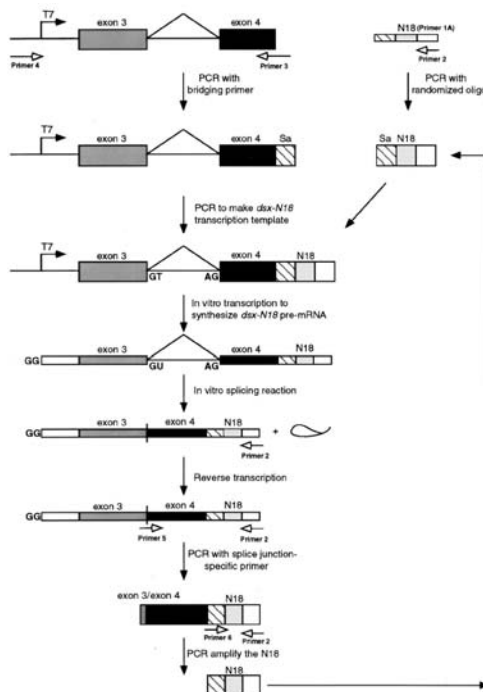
T7
exon 3
exon 4
Primer 4
Primer 3
N18 (Primer 1A)
Primer 2
PCR with bridging primer
PCR with randomized oligo
T7
exon 3
exon 4
Sa
Sa
N18
PCR to make *dsx-N18* transcription template
T7
exon 3
GT
AG
exon 4
N18
In vitro transcription to synthesize *dsx-N18* pre-mRNA
GG
exon 3
GU
AG
exon 4
N18
In vitro splicing reaction
GG
exon 3
exon 4
N18
+
Primer 2
Reverse transcription
GG
exon 3
exon 4
N18
Primer 5
Primer 2
PCR with splice junction-specific primer
exon 3/exon 4
N18
Primer 6
Primer 2
PCR amplify the N18
N18